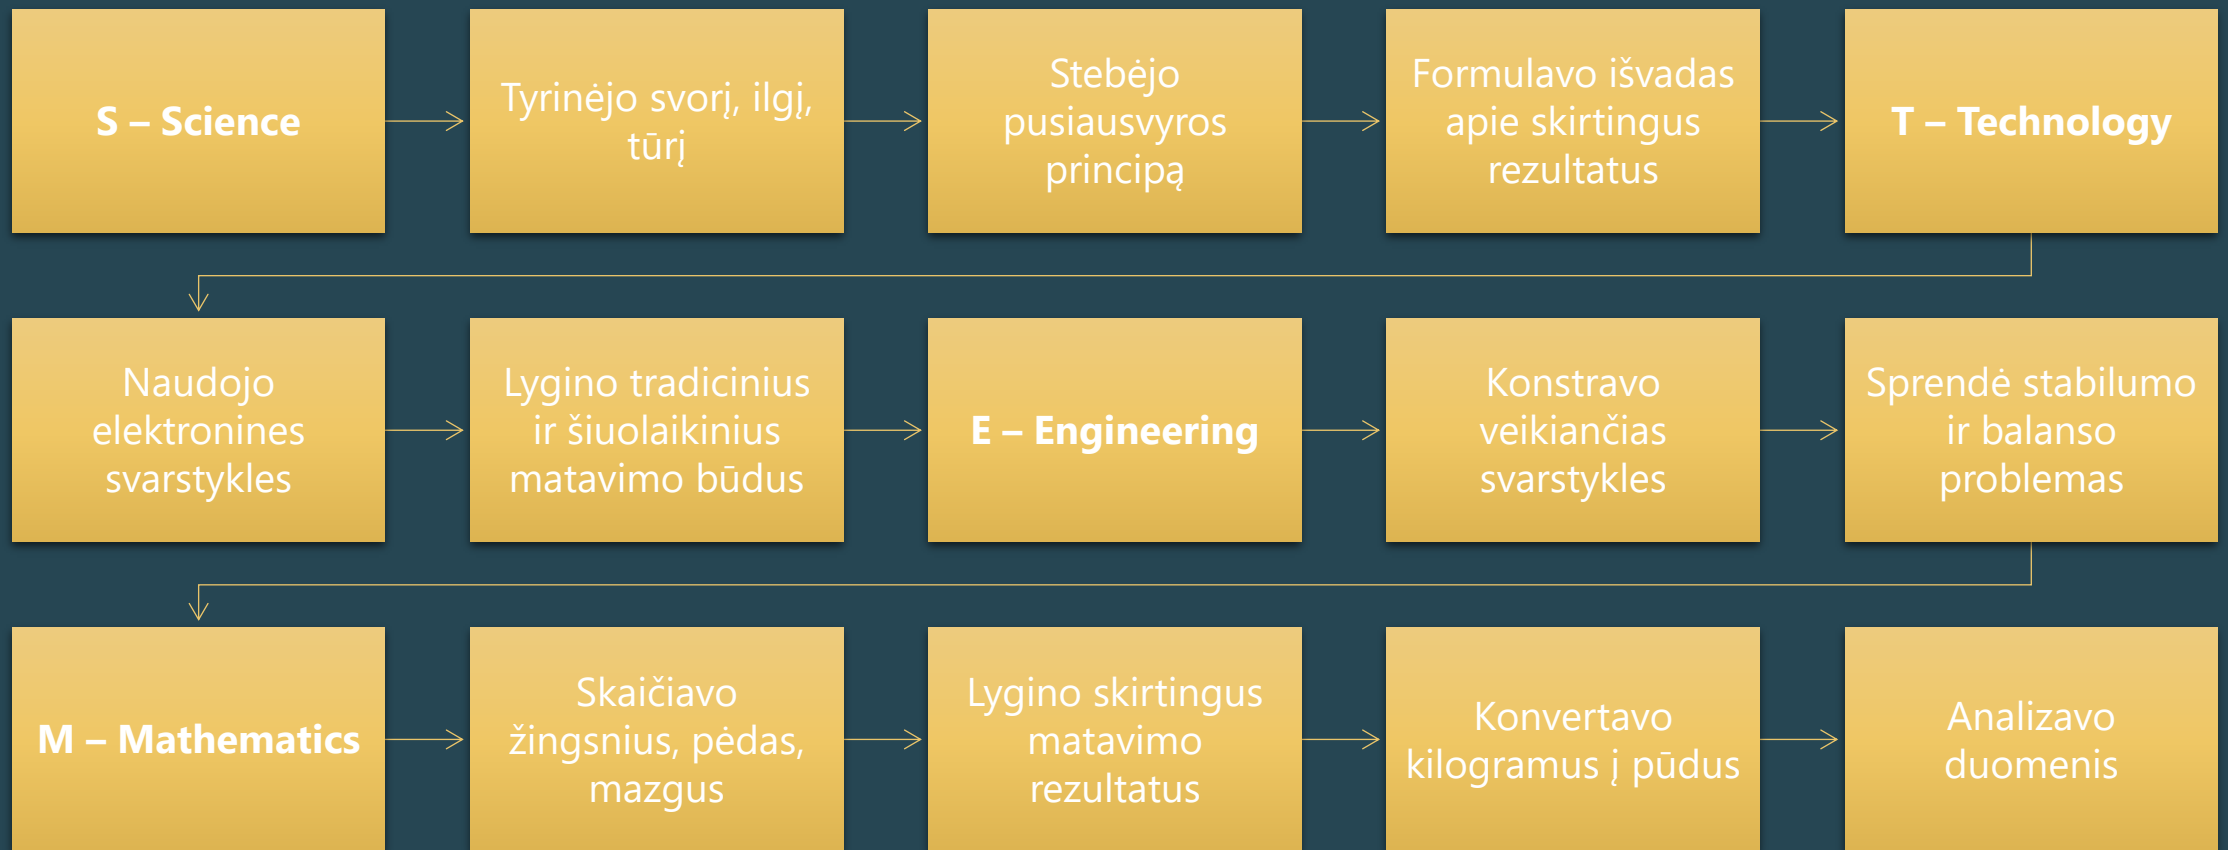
S – Science

Tyrinėjo svorį, ilgį, tūrį

Stebėjo pusiausvyros principą

Formulavo išvadas apie skirtingus rezultatus

T – Technology

Naudojo elektronines svarstykles

Lygino tradicinius ir šiuolaikinius matavimo būdus

E – Engineering

Konstravo veikiančias svarstykles

Sprendė stabilumo ir balanso problemas

M – Mathematics

Skaičiavo žingsnius, pėdas, mazgus

Lygino skirtingus matavimo rezultatus

Konvertavo kilogramus į pūdus

Analizavo duomenis